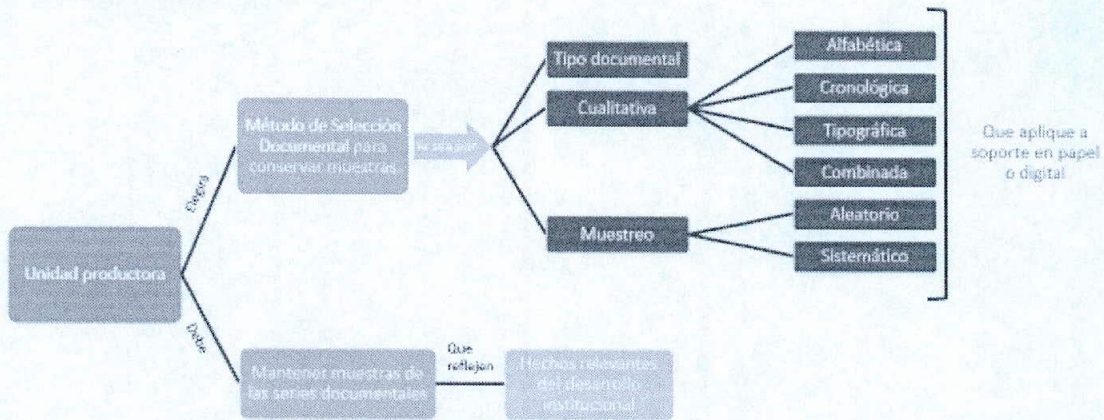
Unidad productora

Elegirá

Método de Selección Documental para conservar muestras

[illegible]

Tipo documental

Cualitativa

Muestreo

Alfabética

Cronológica

Tipográfica

Combinada

Aleatorio

Sistemático

Que aplique a soporte en papel o digital

Debe

Mantener muestras de las series documentales

Que reflejen

Hechos relevantes del desarrollo institucional